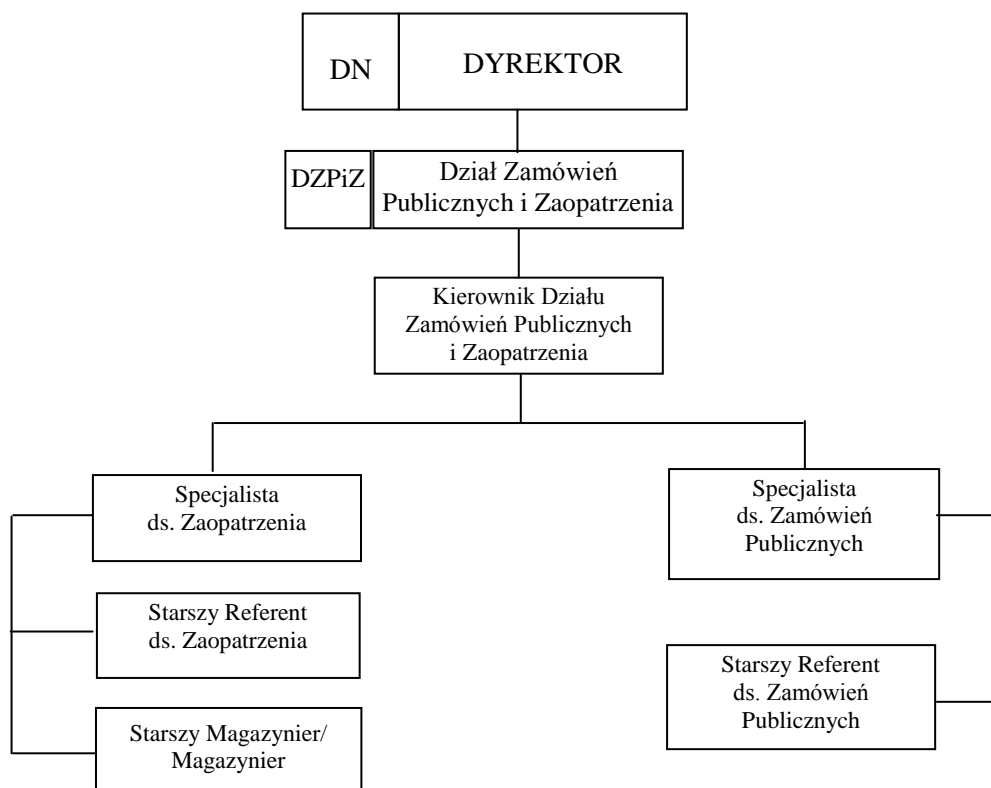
DN

DYREKTOR

DZPiZ

Dział Zamówień Publicznych i Zaopatrzenia

Kierownik Działu Zamówień Publicznych i Zaopatrzenia

Specjalista ds. Zaopatrzenia

Starszy Referent ds. Zaopatrzenia

Starszy Magazynier/ Magazynier

Specjalista ds. Zamówień Publicznych

Starszy Referent ds. Zamówień Publicznych